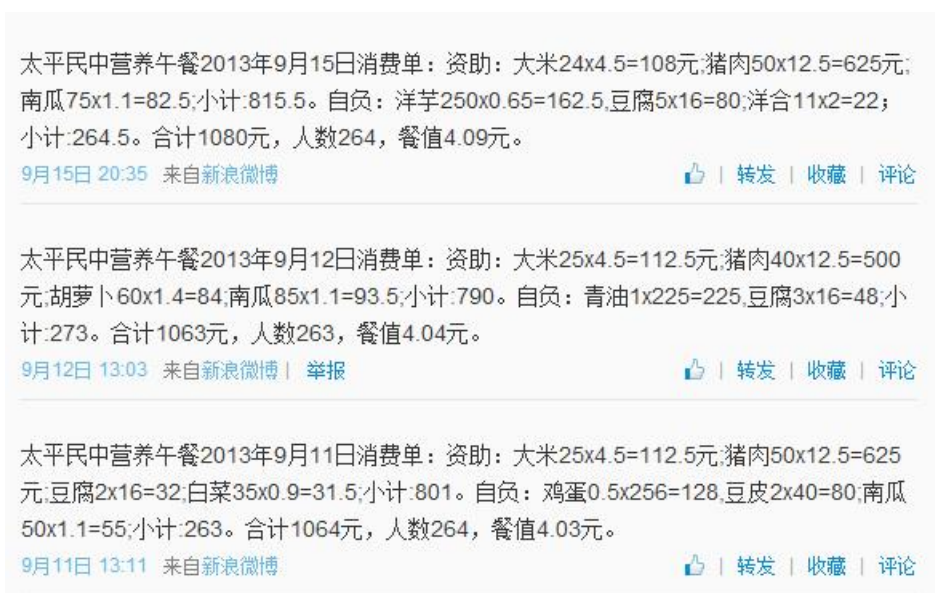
太平民中营养午餐2013年9月15日消费单：资助：大米24x4.5=108元;猪肉50x12.5=625元;南瓜75x1.1=82.5;小计:815.5。自负：洋芋250x0.65=162.5,豆腐5x16=80;洋合11x2=22；小计:264.5。合计1080元，人数264，餐值4.09元。

9月15日 20:35 来自新浪微博 | 转发 | 收藏 | 评论

太平民中营养午餐2013年9月12日消费单：资助：大米25x4.5=112.5元;猪肉40x12.5=500元;胡萝卜60x1.4=84;南瓜85x1.1=93.5;小计:790。自负：青油1x225=225,豆腐3x16=48;小计:273。合计1063元，人数263，餐值4.04元。

9月12日 13:03 来自新浪微博 | 举报 | 转发 | 收藏 | 评论

太平民中营养午餐2013年9月11日消费单：资助：大米25x4.5=112.5元;猪肉50x12.5=625元;豆腐2x16=32;白菜35x0.9=31.5;小计:801。自负：鸡蛋0.5x256=128,豆皮2x40=80;南瓜50x1.1=55;小计:263。合计1064元，人数264，餐值4.03元。

9月11日 13:11 来自新浪微博 | 转发 | 收藏 | 评论